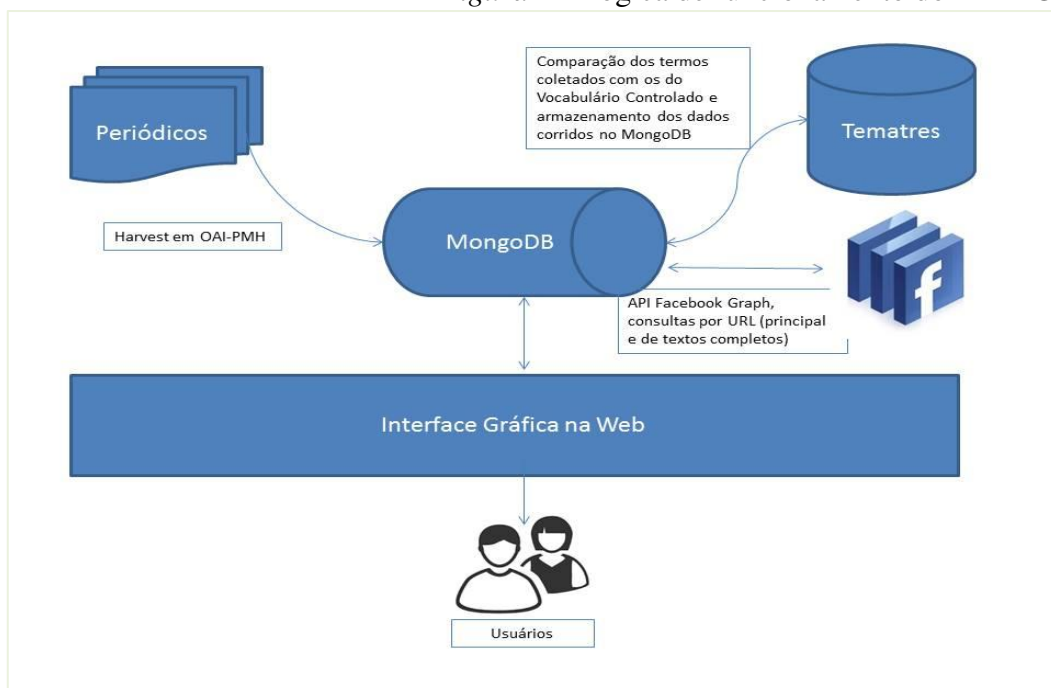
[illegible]

Comparação dos termos coletados com os do Vocabulário Controlado e armazenamento dos dados corridos no MongoDB

Periódicos

Tematres

Harvest em OAI-PMH

MongoDB

API Facebook Graph, consultas por URL (principal e de textos completos)

Interface Gráfica na Web

Usuários